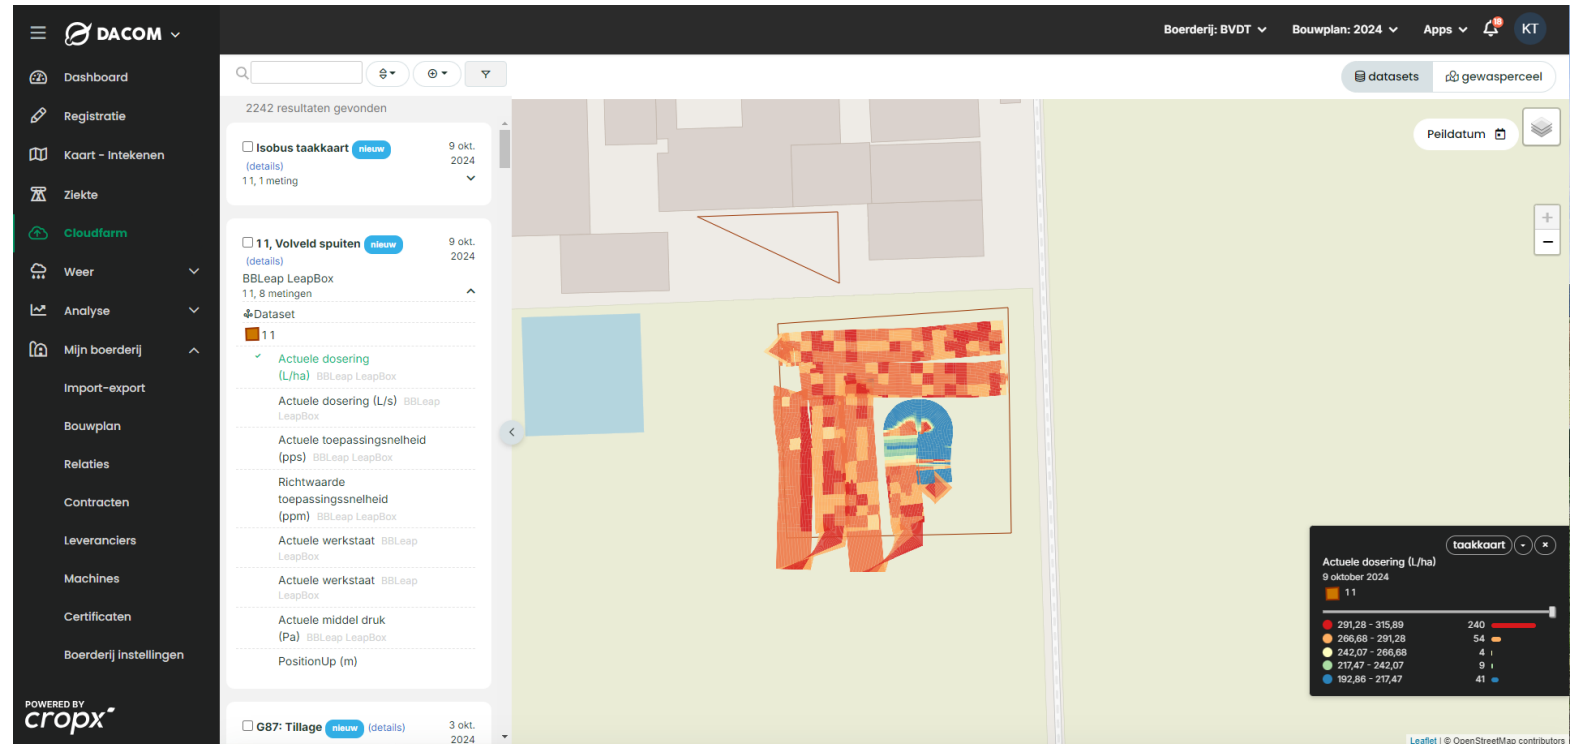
DACOM

Dashboard
Registratie
Kaart - Intekenen
Ziekte
Cloudfarm
Weer
Analyse
Mijn boerderij
Import-export
Bouwplan
Relaties
Contracten
Leveranciers
Machines
Certificaten
Boerderij instellingen

POWERED BY
cropx

Boerderij: BVDT
Bouwplan: 2024
Apps
18
KT

datasets
gewasperceel

2242 resultaten gevonden

Isobus taakkaart nieuw
(details)
1 1, 1 meting
9 okt. 2024

1 1, Volveld spuiten nieuw
(details)
BBLeap LeapBox
1 1, 8 metingen
9 okt. 2024
Dataset
1 1
Actuele dosering (L/ha) BBLeap LeapBox
Actuele dosering (L/s) BBLeap LeapBox
Actuele toepassingsnelheid (pps) BBLeap LeapBox
Richtwaarde toepassingssnelheid (ppm) BBLeap LeapBox
Actuele werkstaat BBLeap LeapBox
Actuele werkstaat BBLeap LeapBox
Actuele middel druk (Pa) BBLeap LeapBox
PositionUp (m)

G87: Tillage nieuw (details)
3 okt. 2024

Peildatum

taakkaart
Actuele dosering (L/ha)
9 oktober 2024
1 1
| | |
|---|---|
| 291,28 - 315,89 | 240 |
| 266,68 - 291,28 | 54 |
| 242,07 - 266,68 | 4 |
| 217,47 - 242,07 | 9 |
| 192,86 - 217,47 | 41 |

Leaflet | © OpenStreetMap contributors